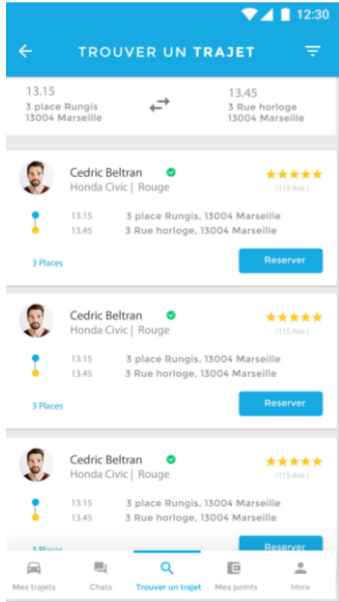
12:30

TROUVER UN TRAJET

13.15
3 place Rungis
13004 Marseille

13.45
3 Rue horloge
13004 Marseille

Cedric Beltran
Honda Civic | Rouge
(115 Avis)
13.15 3 place Rungis, 13004 Marseille
13.45 3 Rue horloge, 13004 Marseille
3 Places
Reserver

Cedric Beltran
Honda Civic | Rouge
(115 Avis)
13.15 3 place Rungis, 13004 Marseille
13.45 3 Rue horloge, 13004 Marseille
3 Places
Reserver

Cedric Beltran
Honda Civic | Rouge
(115 Avis)
13.15 3 place Rungis, 13004 Marseille
13.45 3 Rue horloge, 13004 Marseille
3 Places
Reserver

Mes trajets
Chats
Trouver un trajet
Mes points
More